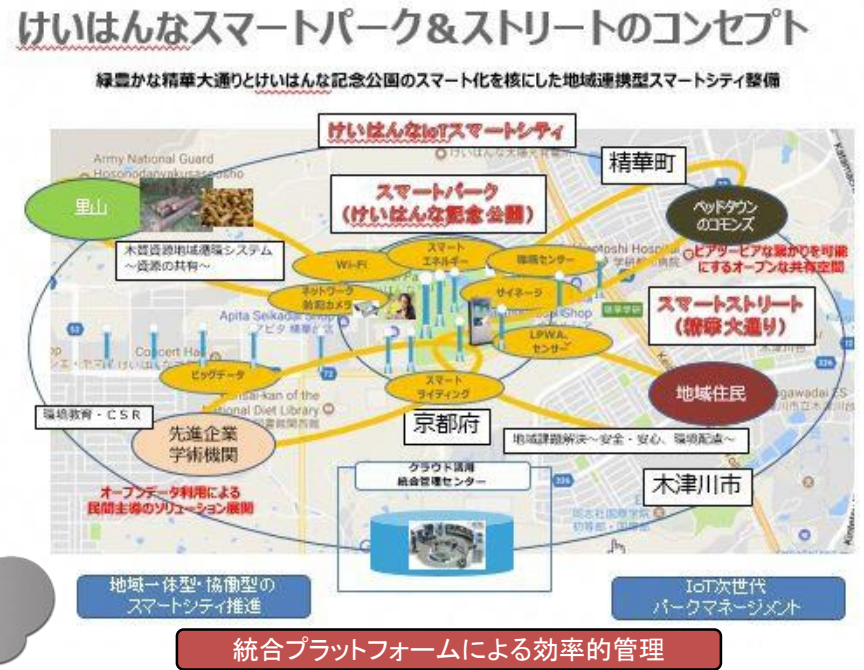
けいはんなスマートパーク＆ストリートのコンセプト

緑豊かな精華大通りとけいはんな記念公園のスマート化を核にした地域連携型スマートシティ整備

けいはんなIoTスマートシティ

Army National Guard

精華町

里山

スマートパーク
（けいはんな記念公園）

ベッドタウンのコモンズ

木質資源地域循環システム
～資源の共有～

Wi-Fi

スマートエネルギー

環境センサー

ピアツーピアな繋がりを可能にするオープンな共有空間

ネットワーク防犯カメラ

サイネージ

スマートストリート
（精華大通り）

Apita Seikadai Shop

LPWAセンサー

Concert Hall

ビッグデータ

スマートライティング

地域住民

環境教育・CSR

National Diet Library

先進企業
学術機関

京都府

地域課題解決～安全・安心、環境配慮～

オープンデータ利用による民間主導のソリューション展開

クラウド活用
統合管理センター

木津川市

地域一体型・協働型の
スマートシティ推進

IoT次世代
パークマネージメント

統合プラットフォームによる効率的管理